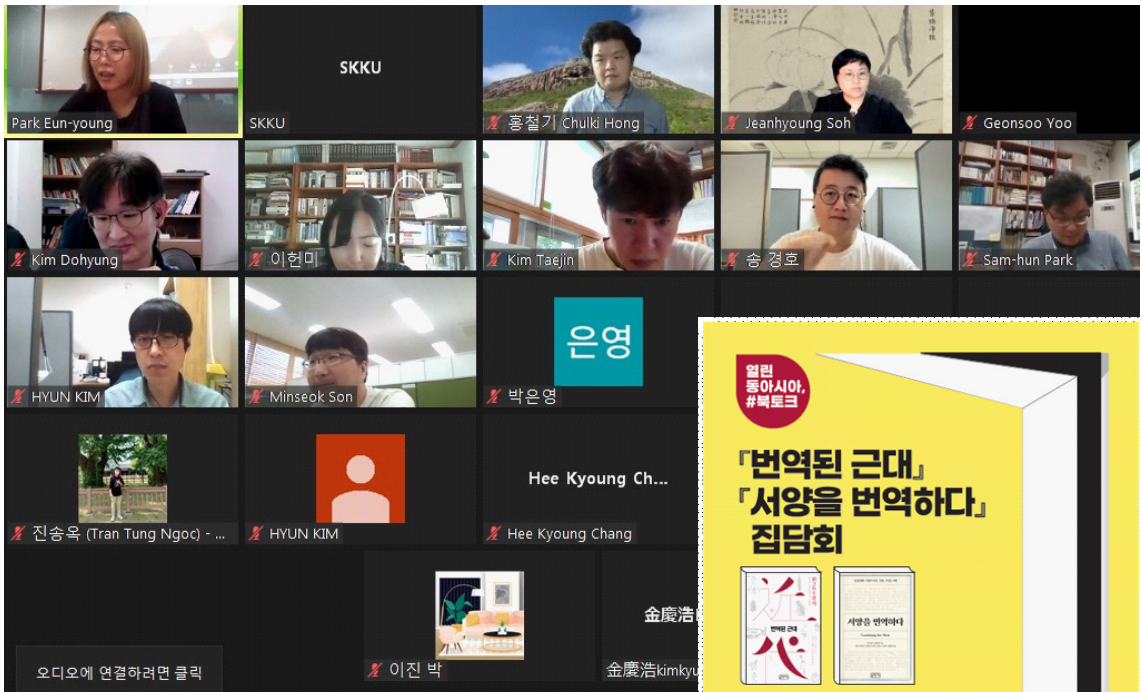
Park Eun-young

SKKU

SKKU

홍철기 Chulki Hong

Jeanhyoung Soh

Geonsoo Yoo

Kim Dohyung

이헌미

Kim Taejin

송 경호

Sam-hun Park

HYUN KIM

Minseok Son

은영

박은영

진송옥 (Tran Tung Ngoc) - ...

HYUN KIM

Hee Kyoung Ch...

Hee Kyoung Chang

이진 박

金慶浩

金慶浩kimkyu

오디오에 연결하려면 클릭

열린 동아시아, #북토크

『번역된 근대』 『서양을 번역하다』 집담회

번역된 근대

서양을 번역하다